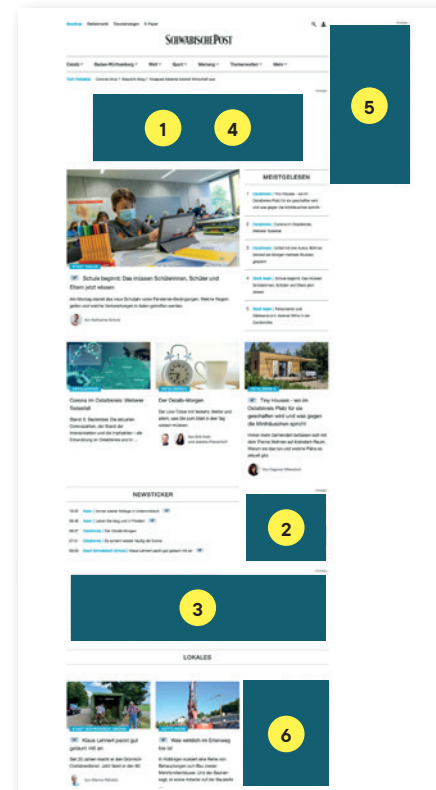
SCHWÄBISCHE POST

1 4

5

MEISTGELESEN

Schule beginnt: Das müssen Schülerinnen, Schüler und Eltern jetzt wissen

Corona im Ostalbkreis: Weiterer Todesfall

Der Occalb-Morgen

Tiny Houses - wo im Ostalbkreis Platz für sie geschaffen wird und was gegen die Minihäuschen spricht

NEWSTICKER

2

3

LOKALES

6

Klaus Lehnert packt gut gelaunt mit an

Was wirklich im Ehenweg los ist